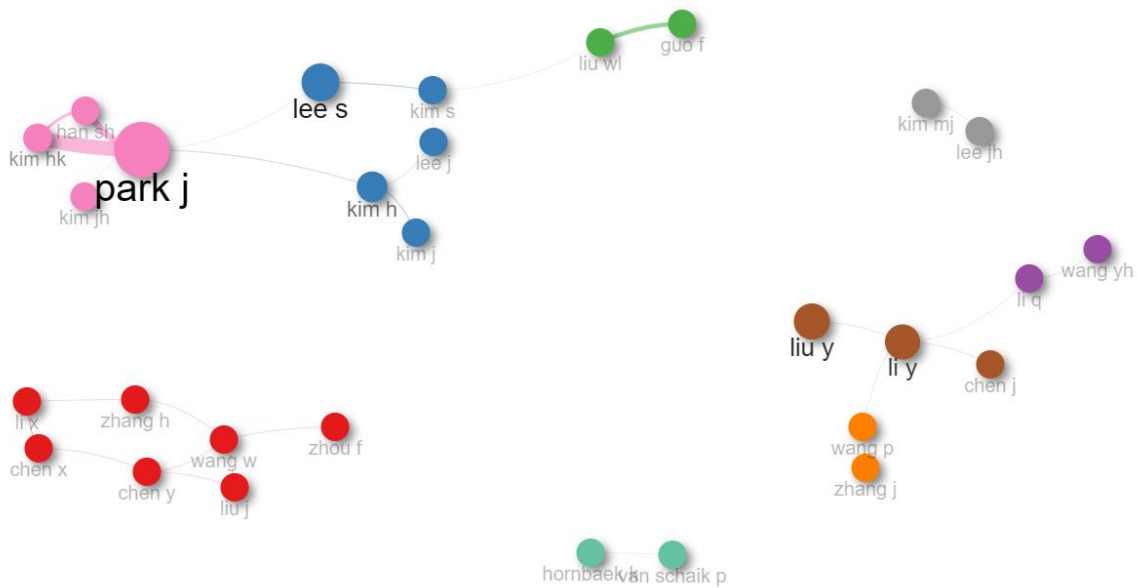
guo f
liu wl
lee s
kim s
han sh
kim hk
park j
lee j
kim h
kim jh
kim j
kim mj
lee jh
wang yh
li q
liu y
li y
chen j
li x
zhang h
zhou f
chen x
wang w
chen y
liu j
wang p
zhang j
hornbaek k
van schaik p